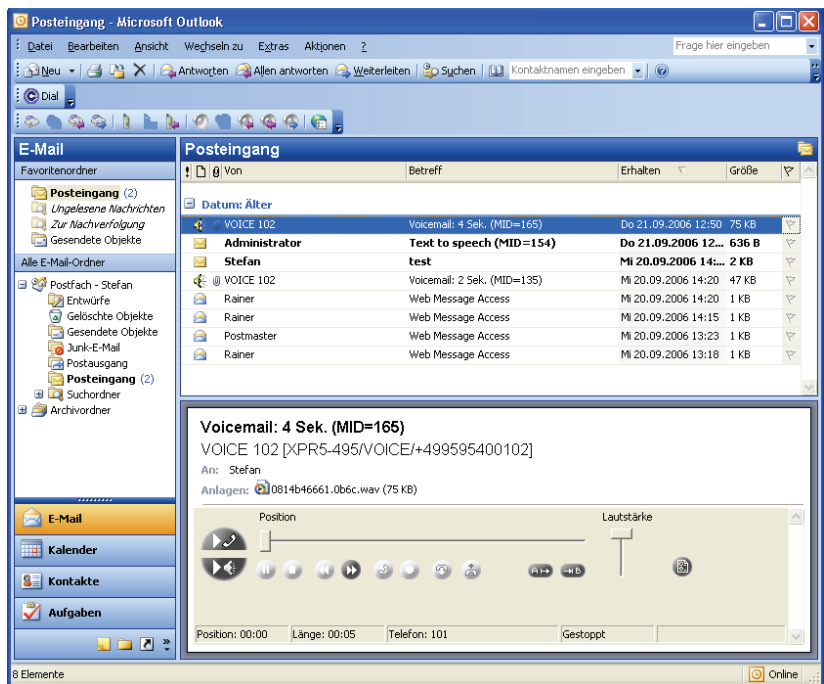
Posteingang - Microsoft Outlook

Datei Bearbeiten Ansicht Wechseln zu Extras Aktionen ?

Frage hier eingeben

Neu | Antworten | Allen antworten | Weiterleiten | Suchen | Kontaktnamen eingeben

Dial

E-Mail

Favoritenordner

Posteingang (2)
Ungelesene Nachrichten
Zur Nachverfolgung
Gesendete Objekte

Alle E-Mail-Ordner

Postfach - Stefan
Entwürfe
Gelöschte Objekte
Gesendete Objekte
Junk-E-Mail
Postausgang
Posteingang (2)
Suchordner
Archivordner

E-Mail
Kalender
Kontakte
Aufgaben

Posteingang

| ! | Von | Betreff | Erhalten | Größe |
|---|---|---|---|---|
| | Datum: Älter | | | |
| | VOICE 102 | Voicemail: 4 Sek. (MID=165) | Do 21.09.2006 12:50 | 75 KB |
| | Administrator | Text to speech (MID=154) | Do 21.09.2006 12... | 636 B |
| | Stefan | test | Mi 20.09.2006 14:... | 2 KB |
| | VOICE 102 | Voicemail: 2 Sek. (MID=135) | Mi 20.09.2006 14:20 | 47 KB |
| | Rainer | Web Message Access | Mi 20.09.2006 14:20 | 1 KB |
| | Rainer | Web Message Access | Mi 20.09.2006 14:15 | 1 KB |
| | Postmaster | Web Message Access | Mi 20.09.2006 13:23 | 1 KB |
| | Rainer | Web Message Access | Mi 20.09.2006 13:18 | 1 KB |

Voicemail: 4 Sek. (MID=165)
VOICE 102 [XPR5-495/VOICE/+499595400102]
An: Stefan
Anlagen: 0814b46661.0b6c.wav (75 KB)

Position
Lautstärke

Position: 00:00 | Länge: 00:05 | Telefon: 101 | Gestoppt

8 Elemente
Online